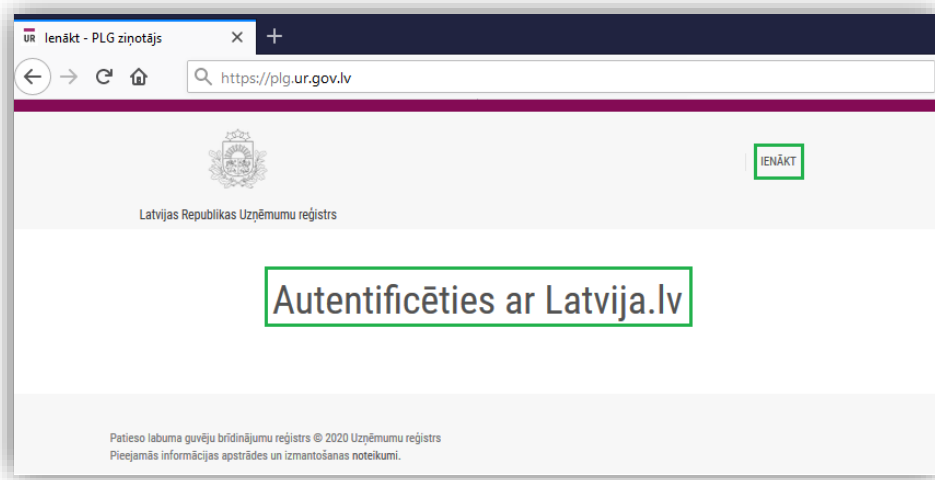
UR Ienākt - PLG ziņotājs ×

https://plg.ur.gov.lv

Latvijas Republikas Uzņēmumu reģistrs

IENĀKT

Autentificēties ar Latvija.lv

Patieso labuma guvēju brīdinājumu reģistrs © 2020 Uzņēmumu reģistrs
Pieejamās informācijas apstrādes un izmantošanas noteikumi.